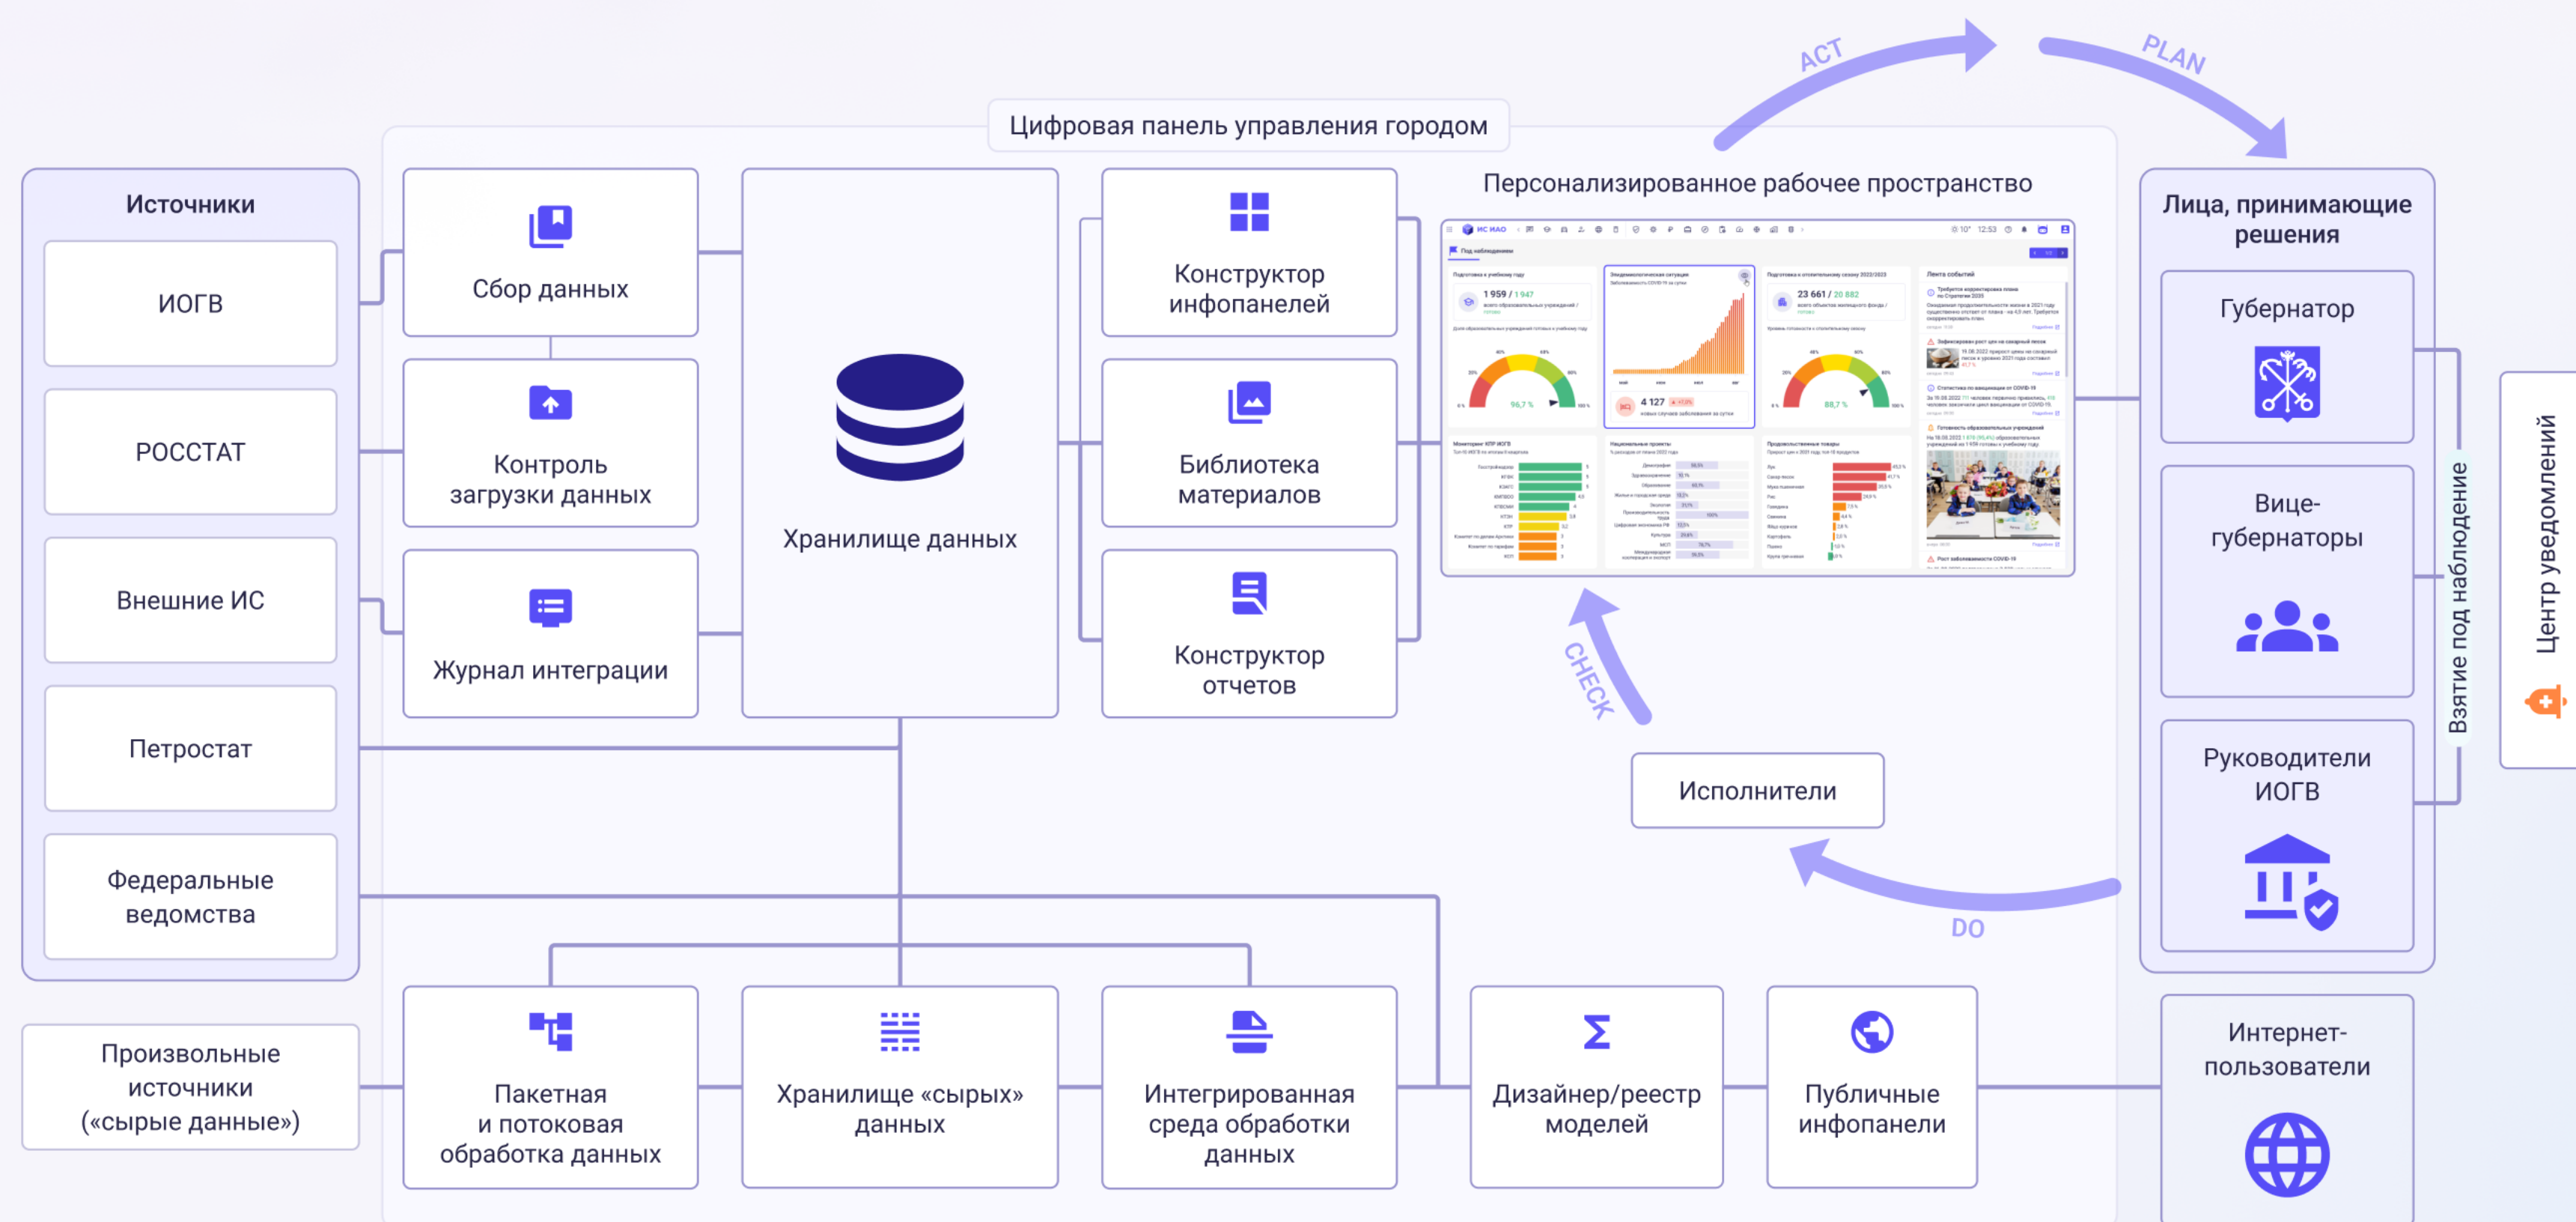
ACT

PLAN

Цифровая панель управления городом

Источники

ИОГВ

РОССТАТ

Внешние ИС

Петростат

Федеральные ведомства

Сбор данных

Контроль загрузки данных

Журнал интеграции

Хранилище данных

Конструктор инфопанелей

Библиотека материалов

Конструктор отчетов

Персонализированное рабочее пространство

Лица, принимающие решения

Губернатор

Вице-губернаторы

Руководители ИОГВ

Взятие под наблюдение

Центр уведомлений

CHECK

Исполнители

DO

Произвольные источники («сырые данные»)

Пакетная и потоковая обработка данных

Хранилище «сырых» данных

Интегрированная среда обработки данных

Дизайнер/реестр моделей

Публичные инфопанели

Интернет-пользователи